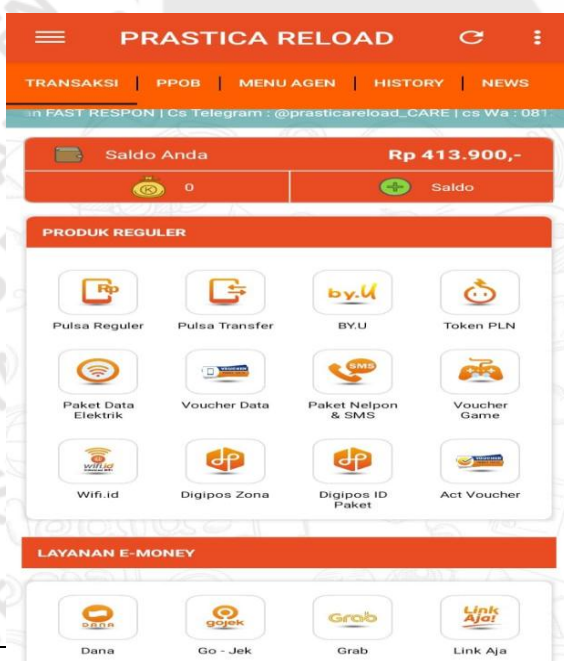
PRASTICA RELOAD

TRANSAKSI | PPOB | MENU AGEN | HISTORY | NEWS

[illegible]n FAST RESPON | Cs Telegram : @prasticareload_CARE | cs Wa : 081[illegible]

Saldo Anda
Rp 413.900,-

0

Saldo

PRODUK REGULER

Pulsa Reguler
Pulsa Transfer
by.U
BY.U
Token PLN

Paket Data Elektrik
Voucher Data
SMS
Paket Nelpon & SMS
Voucher Game

wifi.id
Wifi.id
Digipos Zona
Digipos ID Paket
Act Voucher

LAYANAN E-MONEY

DANA
Dana
gojek
Go - Jek
Grab
Grab
Link Aja!
Link Aja